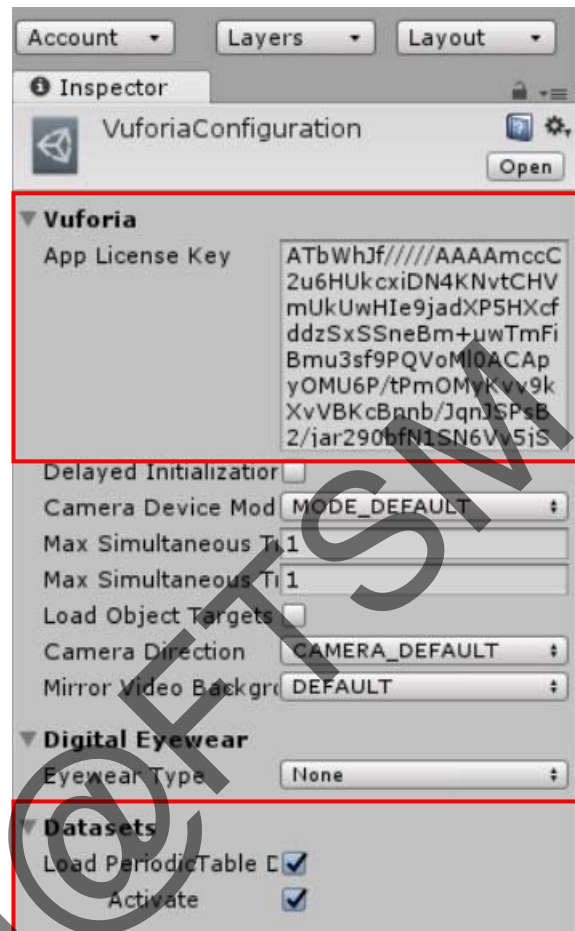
Account ▾ Layers ▾ Layout ▾

Inspector

VuforiaConfiguration

Open

Vuforia

App License Key

ATbWhJf/////AAAAmccC2u6HUkcxiDN4KNvtCHVmUkUwHIe9jadXP5HXcfddzSxSSneBm+uwTmFiBmu3sf9PQVoMl0ACApyOMU6P/tPmOMyKvv9kXvVBKcBnnb/JqnJSPsB2/jar290bfN1SN6Vv5jS

Delayed Initializatior

Camera Device Mod MODE_DEFAULT

Max Simultaneous Tı 1

Max Simultaneous Tı 1

Load Object Targets

Camera Direction CAMERA_DEFAULT

Mirror Video Backgr DEFAULT

Digital Eyewear

Eyewear Type None

Datasets

Load PeriodicTable D

Activate

@FTSM